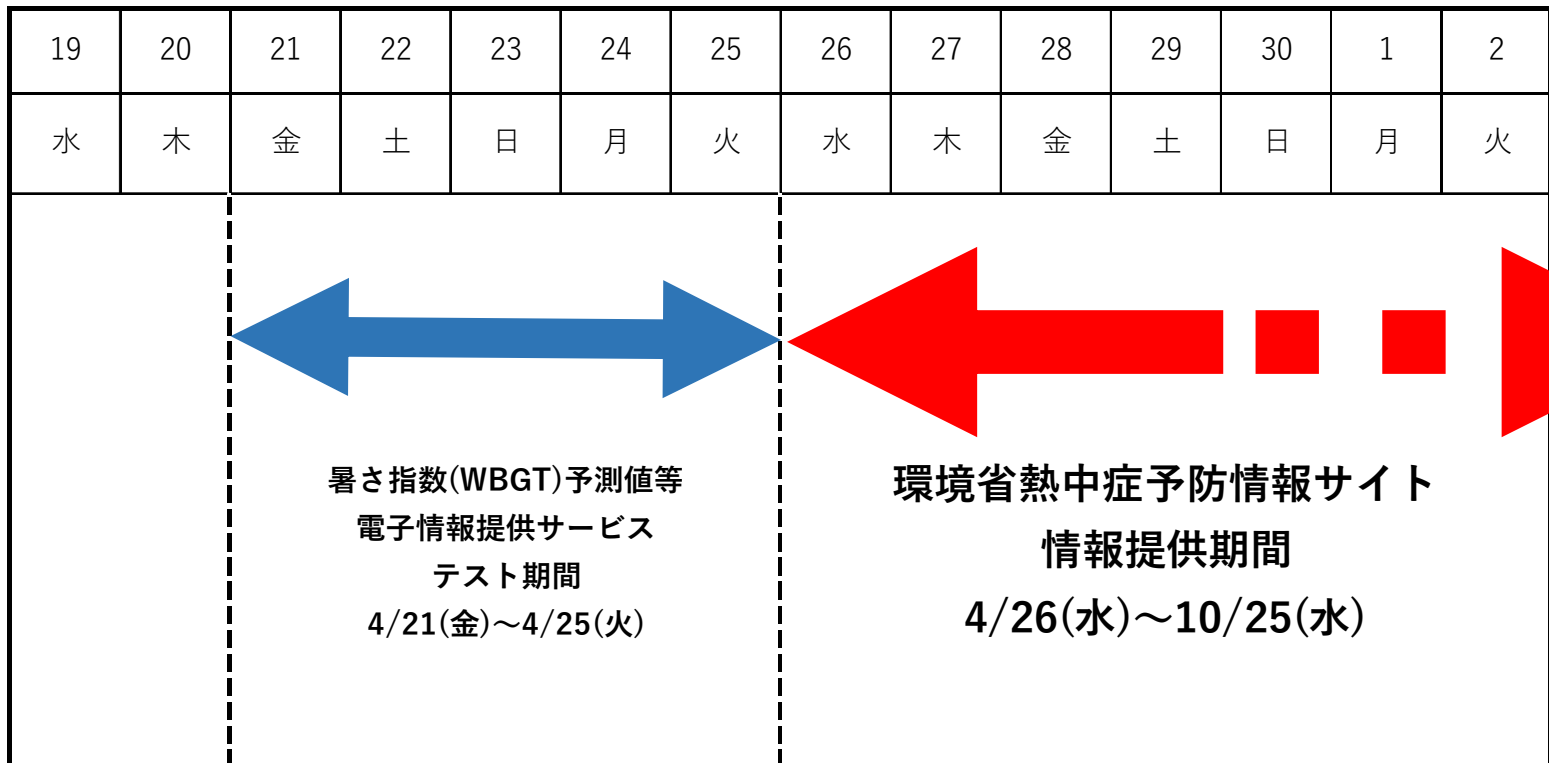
| 19 | 20 | 21 | 22 | 23 | 24 | 25 | 26 | 27 | 28 | 29 | 30 | 1 | 2 |
|---|---|---|---|---|---|---|---|---|---|---|---|---|---|
| 水 | 木 | 金 | 土 | 日 | 月 | 火 | 水 | 木 | 金 | 土 | 日 | 月 | 火 |

暑さ指数(WBGT)予測値等
電子情報提供サービス
テスト期間
4/21(金)〜4/25(火)

環境省熱中症予防情報サイト
情報提供期間
4/26(水)〜10/25(水)